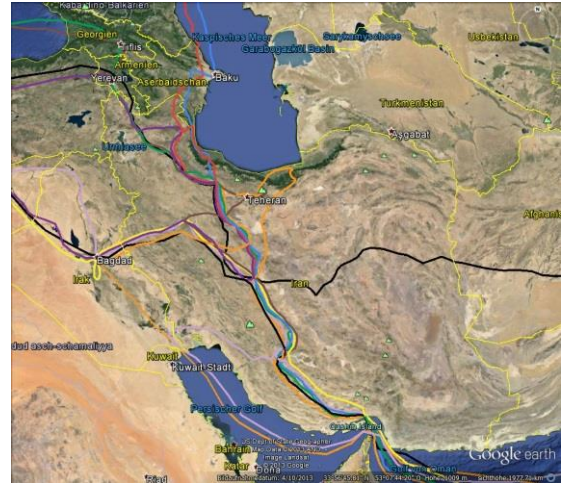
Kabardino-Balkarien
Georgien
Tiflis
Kaspisches Meer
Garabogazköl Basin
Sarygamysh See
Usbekistan
Armenien
Yerevan
Aserbaidschan
Baku
Turkmenistan
Aşgabat
Urmiasee
Teheran
Afghanistan
Bagdad
Irak
Iran
dud asch-schamaliyya
Kuwait
Kuwait-Stadt
Persischer Golf
Qeshm Island
Bahrain
Katar
Doha
© 2013 Google
Image Landsat
Google earth
Bildaufnahmedatum: 4/10/2013
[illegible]
Sichthöhe 1972.70 km